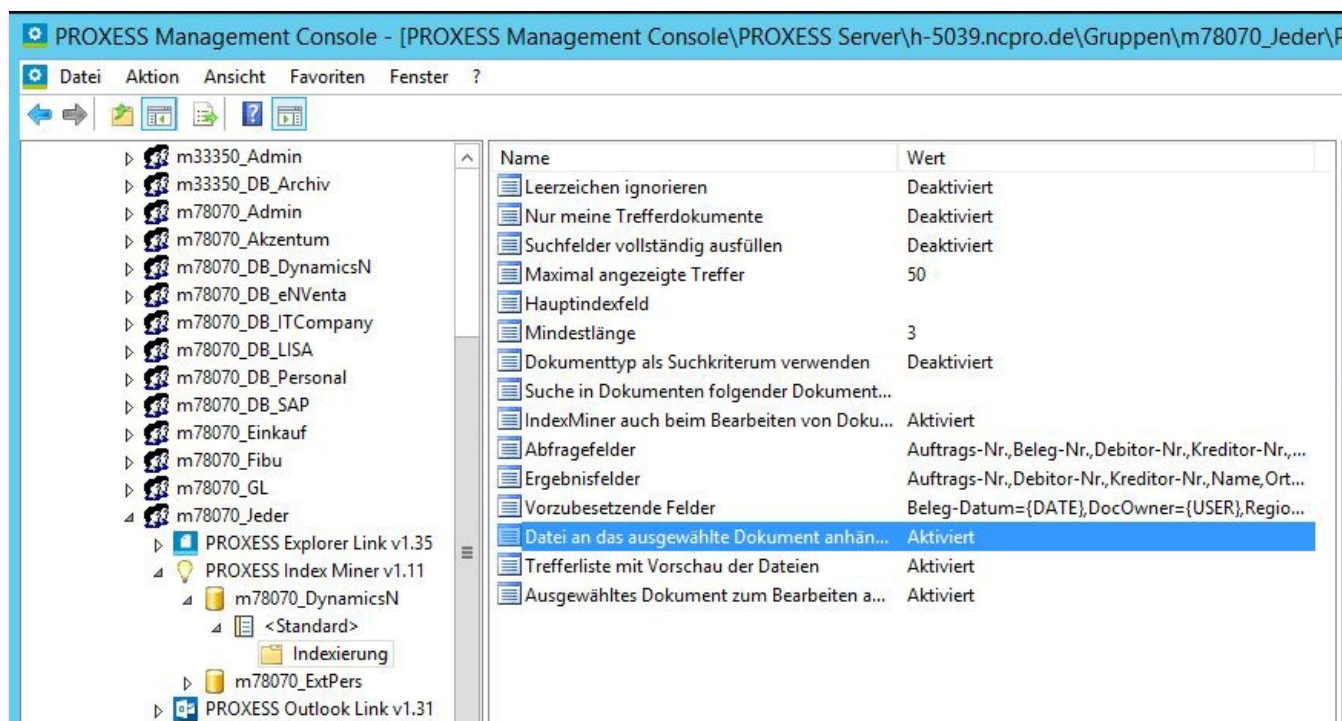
PROXESS Management Console - [PROXESS Management Console\PROXESS Server\h-5039.ncpro.de\Gruppen\m78070_Jeder\P

Datei Aktion Ansicht Favoriten Fenster ?

m33350_Admin
m33350_DB_Archiv
m78070_Admin
m78070_Akzentum
m78070_DB_DynamicsN
m78070_DB_eNVenta
m78070_DB_ITCompany
m78070_DB_LISA
m78070_DB_Personal
m78070_DB_SAP
m78070_Einkauf
m78070_Fibu
m78070_GL
m78070_Jeder
PROXESS Explorer Link v1.35
PROXESS Index Miner v1.11
m78070_DynamicsN
<Standard>
Indexierung
m78070_ExtPers
PROXESS Outlook Link v1.31

| Name | Wert |
|---|---|
| Leerzeichen ignorieren | Deaktiviert |
| Nur meine Trefferdokumente | Deaktiviert |
| Suchfelder vollständig ausfüllen | Deaktiviert |
| Maximal angezeigte Treffer | 50 |
| Hauptindexfeld | |
| Mindestlänge | 3 |
| Dokumenttyp als Suchkriterum verwenden | Deaktiviert |
| Suche in Dokumenten folgender Dokument... | |
| IndexMiner auch beim Bearbeiten von Doku... | Aktiviert |
| Abfragefelder | Auftrags-Nr.,Beleg-Nr.,Debitor-Nr.,Kreditor-Nr.,... |
| Ergebnisfelder | Auftrags-Nr.,Debitor-Nr.,Kreditor-Nr.,Name,Ort... |
| Vorzubesetzende Felder | Beleg-Datum={DATE},DocOwner={USER},Regio... |
| Datei an das ausgewählte Dokument anhän... | Aktiviert |
| Trefferliste mit Vorschau der Dateien | Aktiviert |
| Ausgewähltes Dokument zum Bearbeiten a... | Aktiviert |